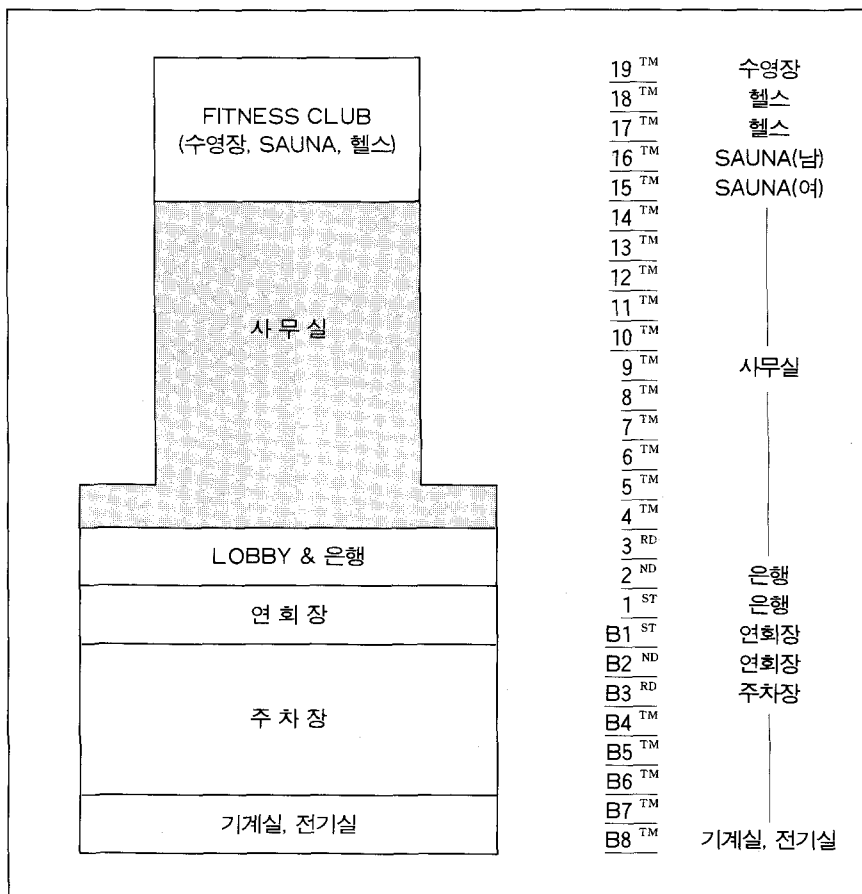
FITNESS CLUB
(수영장, SAUNA, 헬스)

사 무 실

LOBBY & 은행

연 회 장

주 차 장

기계실, 전기실

| Floor | Use |
|---|---|
| $19^{TM}$ | 수영장 |
| $18^{TM}$ | 헬스 |
| $17^{TM}$ | 헬스 |
| $16^{TM}$ | SAUNA(남) |
| $15^{TM}$ | SAUNA(여) |
| $14^{TM}$ | |
| $13^{TM}$ | |
| $12^{TM}$ | |
| $11^{TM}$ | |
| $10^{TM}$ | |
| $9^{TM}$ | 사무실 |
| $8^{TM}$ | |
| $7^{TM}$ | |
| $6^{TM}$ | |
| $5^{TM}$ | |
| $4^{TM}$ | |
| $3^{RD}$ | |
| $2^{ND}$ | 은행 |
| $1^{ST}$ | 은행 |
| $B1^{ST}$ | 연회장 |
| $B2^{ND}$ | 연회장 |
| $B3^{RD}$ | 주차장 |
| $B4^{TM}$ | |
| $B5^{TM}$ | |
| $B6^{TM}$ | |
| $B7^{TM}$ | |
| $B8^{TM}$ | 기계실, 전기실 |